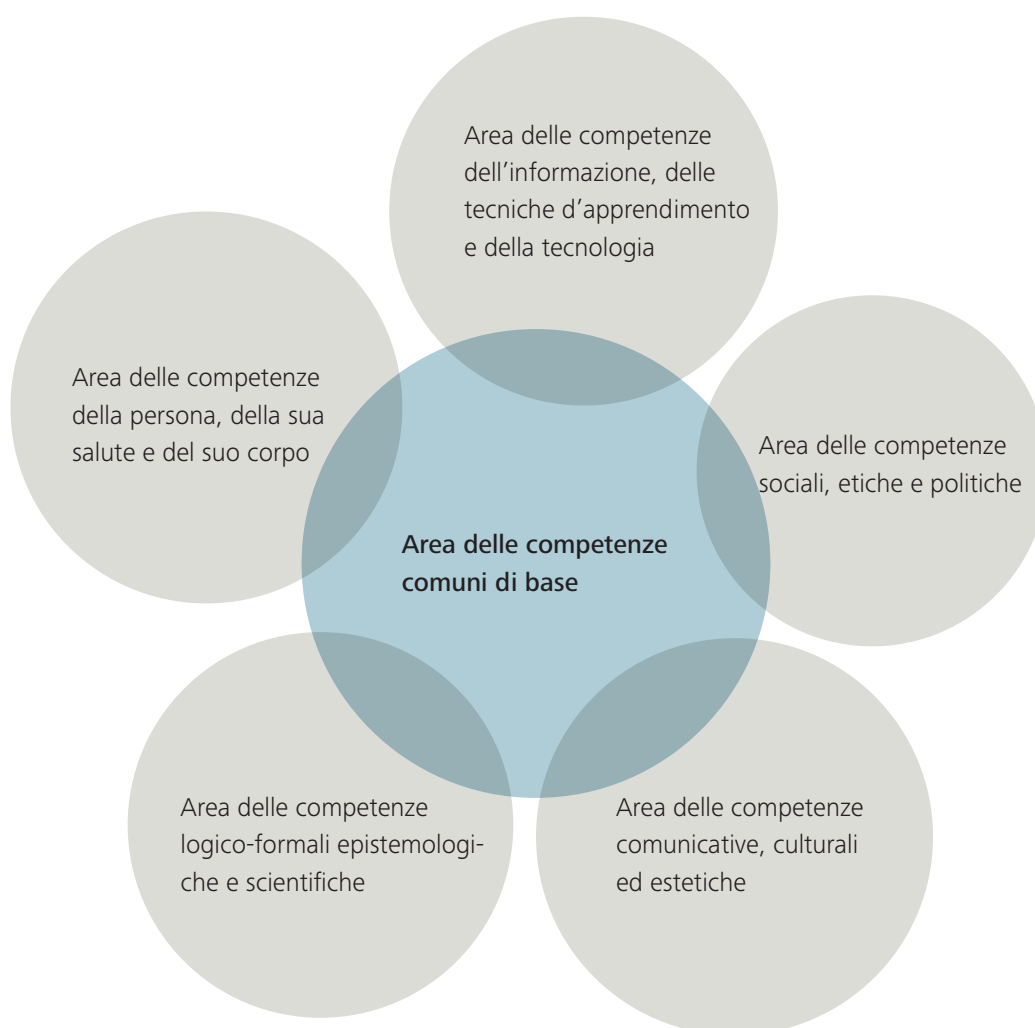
Area delle competenze dell'informazione, delle tecniche d'apprendimento e della tecnologia

Area delle competenze della persona, della sua salute e del suo corpo

Area delle competenze sociali, etiche e politiche

Area delle competenze comuni di base

Area delle competenze logico-formali epistemologiche e scientifiche

Area delle competenze comunicative, culturali ed estetiche